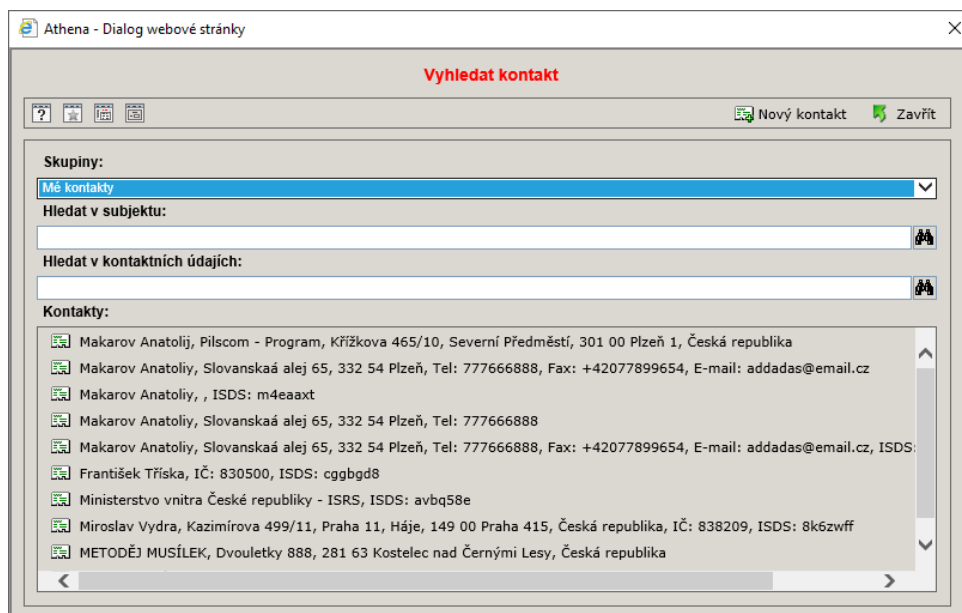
Athena - Dialog webové stránky

Vyhledat kontakt

Nový kontakt
Zavřít

Skupiny:
Mé kontakty
Hledat v subjektu:
Hledat v kontaktních údajích:
Kontakty:

Makarov Anatolij, Pilscom - Program, Křížkova 465/10, Severní Předměstí, 301 00 Plzeň 1, Česká republika
Makarov Anatoliy, Slovanskaá alej 65, 332 54 Plzeň, Tel: 777666888, Fax: +42077899654, E-mail: addadas@email.cz
Makarov Anatoliy, , ISDS: m4eaaxt
Makarov Anatoliy, Slovanskaá alej 65, 332 54 Plzeň, Tel: 777666888
Makarov Anatoliy, Slovanskaá alej 65, 332 54 Plzeň, Tel: 777666888, Fax: +42077899654, E-mail: addadas@email.cz, ISDS:
František Tříska, IČ: 830500, ISDS: cggbgd8
Ministerstvo vnitra České republiky - ISRS, ISDS: avbq58e
Miroslav Vydra, Kazimírova 499/11, Praha 11, Háje, 149 00 Praha 415, Česká republika, IČ: 838209, ISDS: 8k6zwff
METODĚJ MUSÍLEK, Dvouletky 888, 281 63 Kostelec nad Černými Lesy, Česká republika